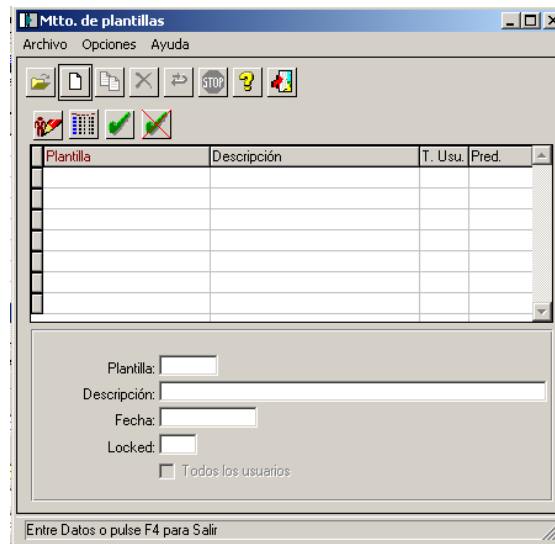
Mtto. de plantillas

Archivo Opciones Ayuda

STOP

| Plantilla | Descripción | T. Usu. | Pred. |
|---|---|---|---|
| | | | |
| | | | |
| | | | |
| | | | |
| | | | |
| | | | |
| | | | |

Plantilla:

Descripción:

Fecha:

Locked:

Todos los usuarios

Entre Datos o pulse F4 para Salir